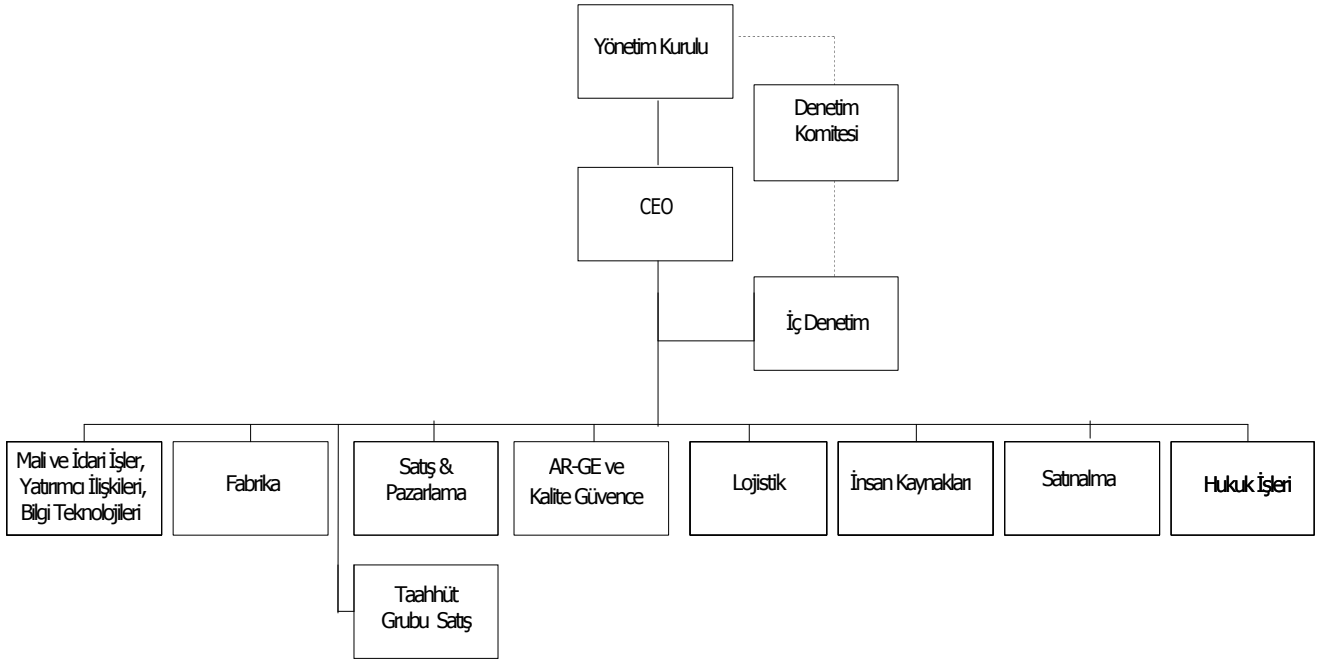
Yönetim Kurulu

Denetim Komitesi

CEO

İç Denetim

Mali ve İdari İşler, Yatırımcı İlişkileri, Bilgi Teknolojileri

Fabrika

Satış & Pazarlama

AR-GE ve Kalite Güvence

Lojistik

İnsan Kaynakları

Satınalma

Hukuk İşleri

Taahhüt Grubu Satış